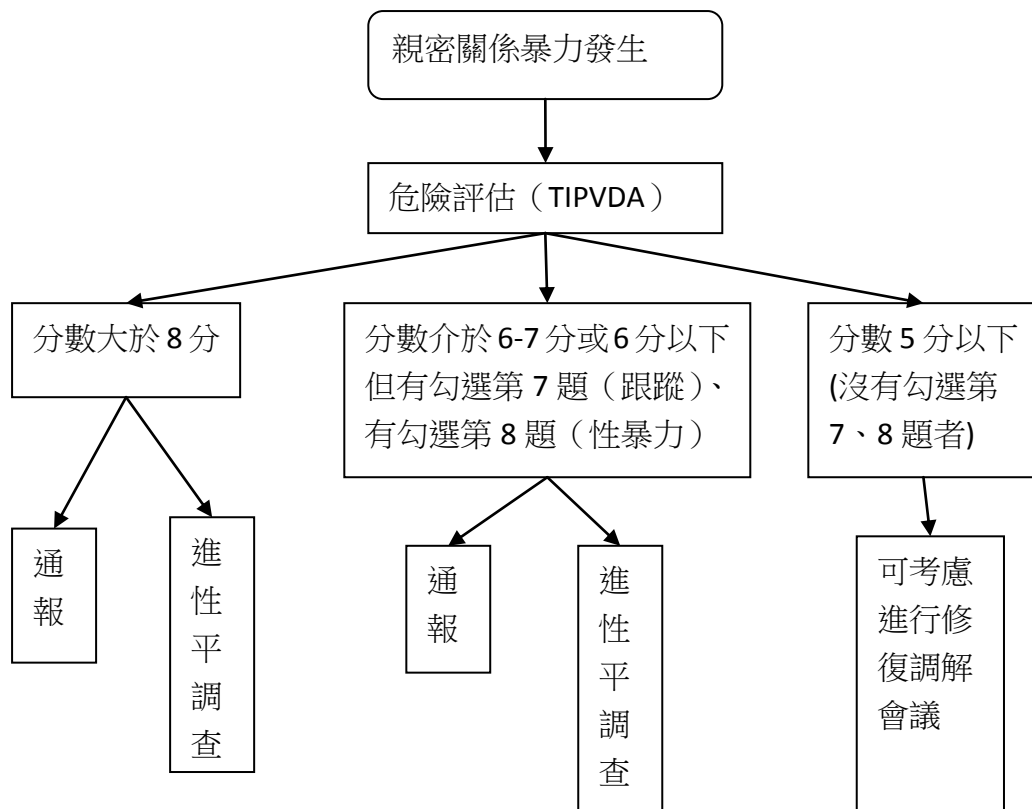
親密關係暴力發生

危險評估（TIPVDA）

分數大於 8 分

分數介於 6-7 分或 6 分以下但有勾選第 7 題（跟蹤）、有勾選第 8 題（性暴力）

分數 5 分以下 (沒有勾選第 7、8 題者)

通報

進性平調查

通報

進性平調查

可考慮進行修復調解會議